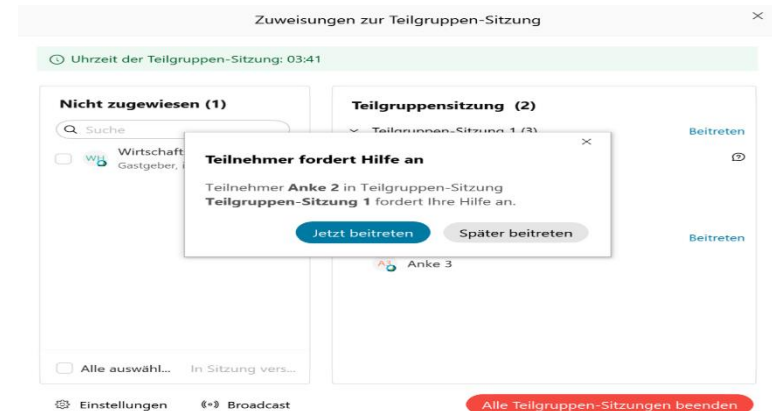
Zuweisungen zur Teilgruppen-Sitzung

Uhrzeit der Teilgruppen-Sitzung: 03:41

Nicht zugewiesen (1)

Suche

WH Wirtschaft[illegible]
Gastgeber, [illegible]

Alle auswähl...

In Sitzung vers...

Teilgruppensitzung (2)

Teilgruppen-Sitzung 1 (3)

Beitreten

Beitreten

A3 Anke 3

Teilnehmer fordert Hilfe an

Teilnehmer **Anke 2** in Teilgruppen-Sitzung **Teilgruppen-Sitzung 1** fordert Ihre Hilfe an.

Jetzt beitreten

Später beitreten

Einstellungen

Broadcast

Alle Teilgruppen-Sitzungen beenden